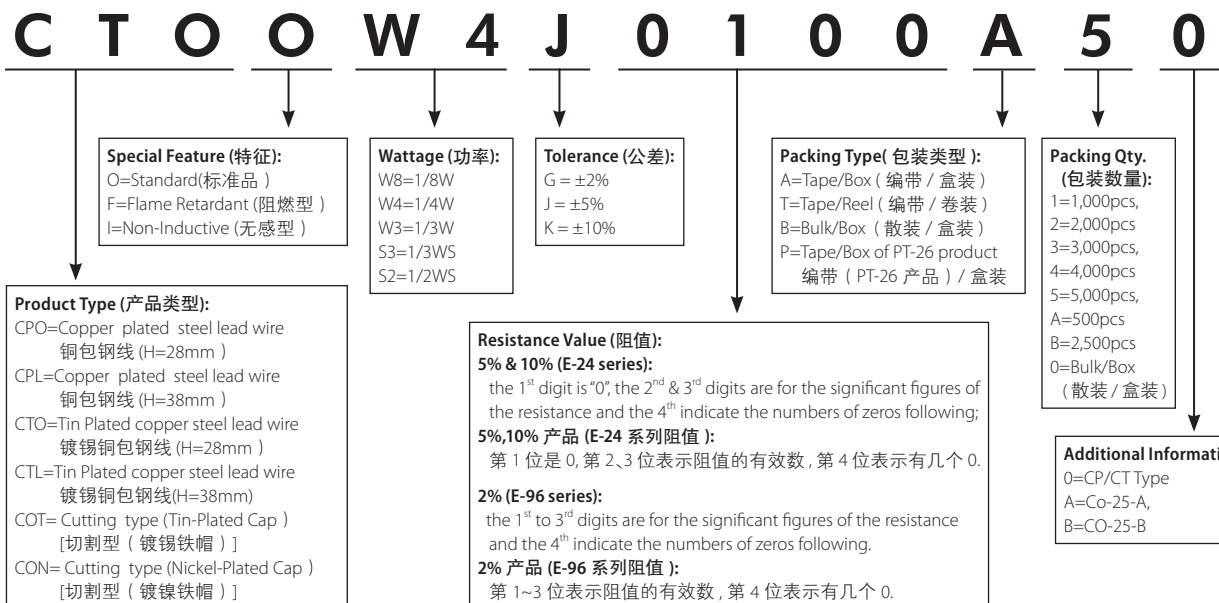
C T O O W 4 J 0 1 0 0 A 5 0

Special Feature (特征):
O=Standard(标准品)
F=Flame Retardant (阻燃型)
I=Non-Inductive (无感型)

Wattage (功率):
W8=1/8W
W4=1/4W
W3=1/3W
S3=1/3WS
S2=1/2WS

Tolerance (公差):
G = ±2%
J = ±5%
K = ±10%

Packing Type( 包装类型 ):
A=Tape/Box ( 编带 / 盒装 )
T=Tape/Reel ( 编带 / 卷装 )
B=Bulk/Box ( 散装 / 盒装 )
P=Tape/Box of PT-26 product 编带 ( PT-26 产品 ) / 盒装

Packing Qty. (包装数量):
1=1,000pcs,
2=2,000pcs,
3=3,000pcs,
4=4,000pcs
5=5,000pcs,
A=500pcs
B=2,500pcs
0=Bulk/Box (散装 / 盒装)

Product Type (产品类型):
CPO=Copper plated steel lead wire 铜包钢线 (H=28mm)
CPL=Copper plated steel lead wire 铜包钢线 (H=38mm)
CTO=Tin Plated copper steel lead wire 镀锡铜包钢线 (H=28mm)
CTL=Tin Plated copper steel lead wire 镀锡铜包钢线(H=38mm)
COT= Cutting type (Tin-Plated Cap) [切割型 ( 镀锡铁帽 )]
CON= Cutting type (Nickel-Plated Cap) [切割型 ( 镀镍铁帽 )]

Resistance Value (阻值):
5% & 10% (E-24 series):
the 1$^{st}$ digit is "0", the 2$^{nd}$ & 3$^{rd}$ digits are for the significant figures of the resistance and the 4$^{th}$ indicate the numbers of zeros following;
5%,10% 产品 (E-24 系列阻值 ):
第 1 位是 0, 第 2、3 位表示阻值的有效数 , 第 4 位表示有几个 0.

2% (E-96 series):
the 1$^{st}$ to 3$^{rd}$ digits are for the significant figures of the resistance and the 4$^{th}$ indicate the numbers of zeros following.
2% 产品 (E-96 系列阻值 ):
第 1~3 位表示阻值的有效数 , 第 4 位表示有几个 0.

Additional Informati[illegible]
0=CP/CT Type
A=Co-25-A,
B=CO-25-B